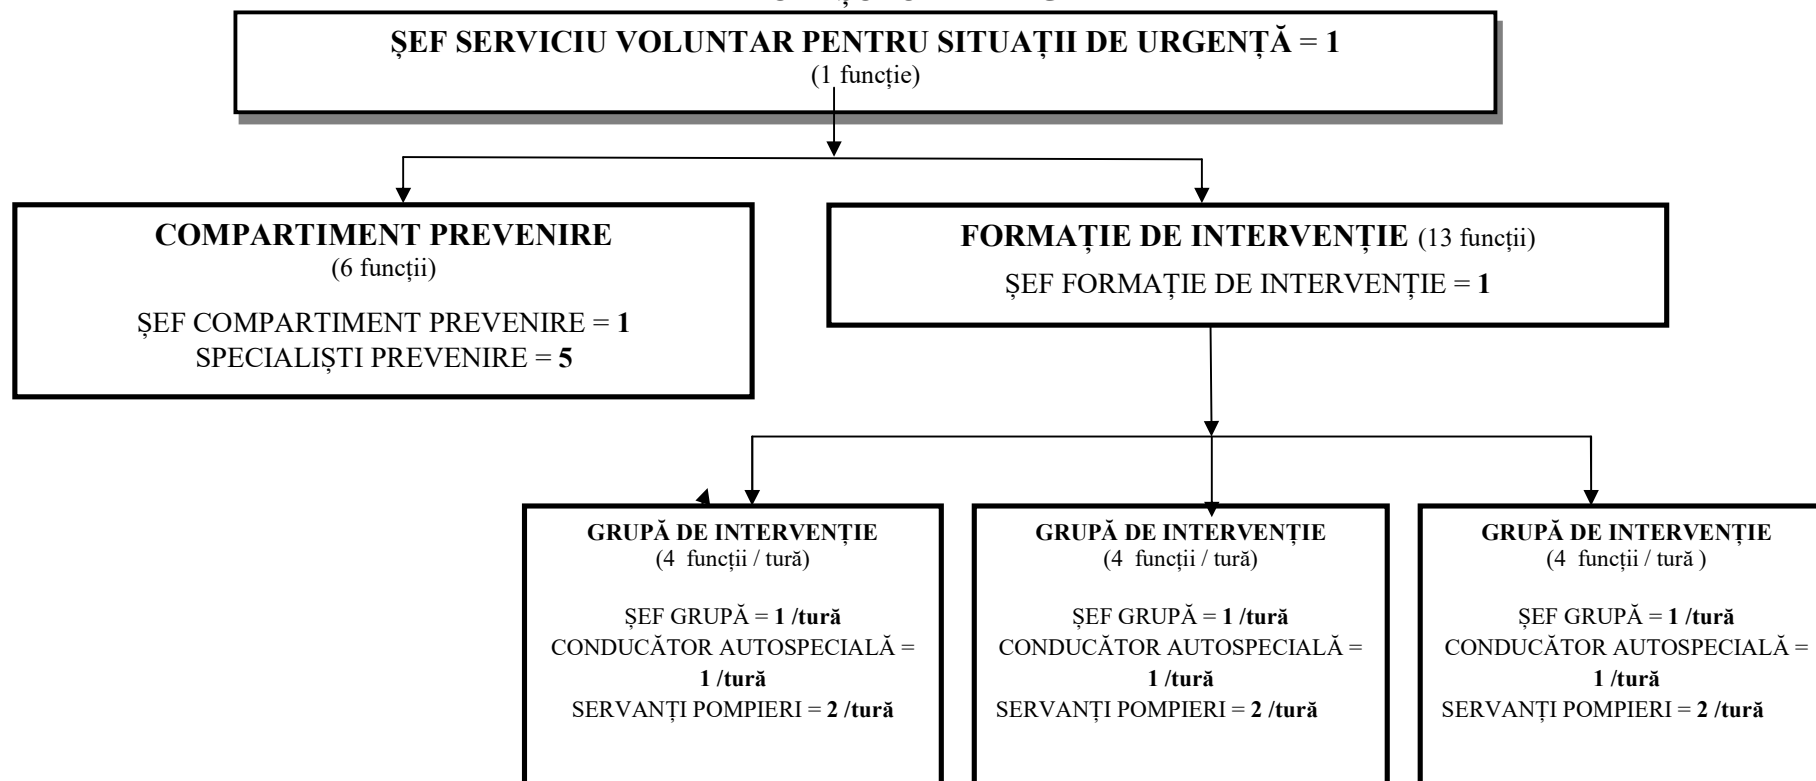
ȘEF SERVICIU VOLUNTAR PENTRU SITUAȚII DE URGENȚĂ = 1
(1 funcție)

COMPARTIMENT PREVENIRE
(6 funcții)

ȘEF COMPARTIMENT PREVENIRE = 1
SPECIALIȘTI PREVENIRE = 5

FORMAȚIE DE INTERVENȚIE (13 funcții)
ȘEF FORMAȚIE DE INTERVENȚIE = 1

GRUPĂ DE INTERVENȚIE
(4 funcții / tură)

ȘEF GRUPĂ = 1 /tură
CONDUCĂTOR AUTOSPECIALĂ = 1 /tură
SERVANȚI POMPIERI = 2 /tură

GRUPĂ DE INTERVENȚIE
(4 funcții / tură)

ȘEF GRUPĂ = 1 /tură
CONDUCĂTOR AUTOSPECIALĂ = 1 /tură
SERVANȚI POMPIERI = 2 /tură

GRUPĂ DE INTERVENȚIE
(4 funcții / tură )

ȘEF GRUPĂ = 1 /tură
CONDUCĂTOR AUTOSPECIALĂ = 1 /tură
SERVANȚI POMPIERI = 2 /tură